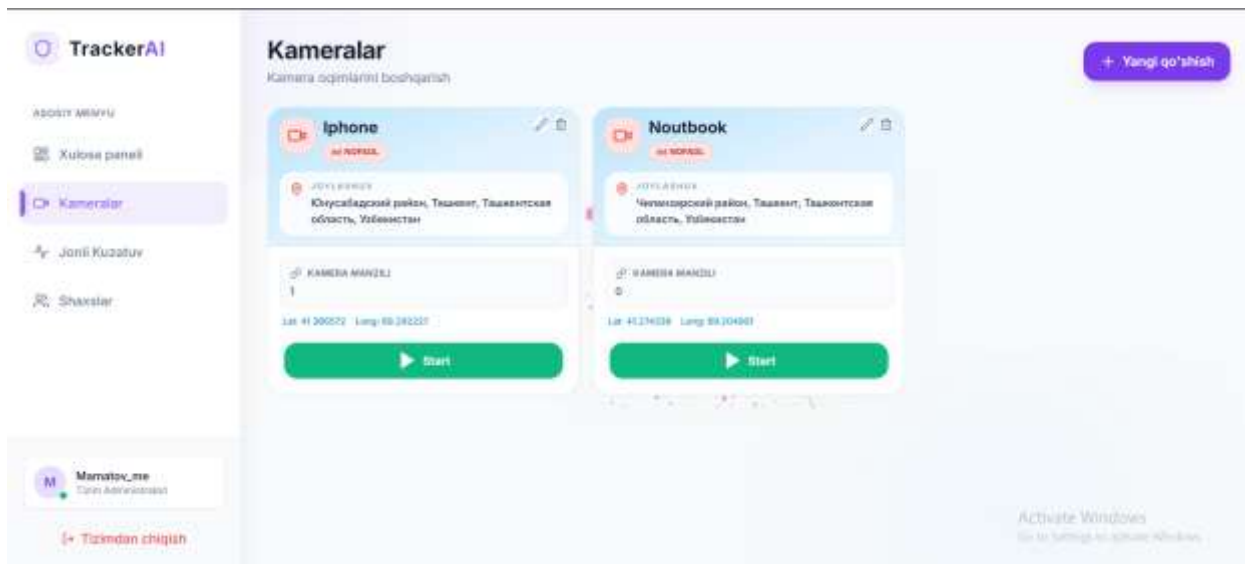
TrackerAI

ASOSIY MENYU

Xulosa paneli

Kameralar

Jonli Kuzatuv

Shaxslar

M Mamatov_me
Tizim Administratori

Tizimdan chiqish

Kameralar
Kamera oqimlarini boshqarish

+ Yangi qo'shish

Iphone
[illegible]

JOYLASHUV
Юнусабадский район, Ташкент, Ташкентская область, Узбекистан

KAMERA MANZILI
1

Lat: 41.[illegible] Long: 69.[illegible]

Start

Noutbook
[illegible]

JOYLASHUV
Чиланзарский район, Ташкент, Ташкентская область, Узбекистан

KAMERA MANZILI
0

Lat: 41.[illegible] Long: 69.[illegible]

Start

Activate Windows
Go to Settings to activate Windows.